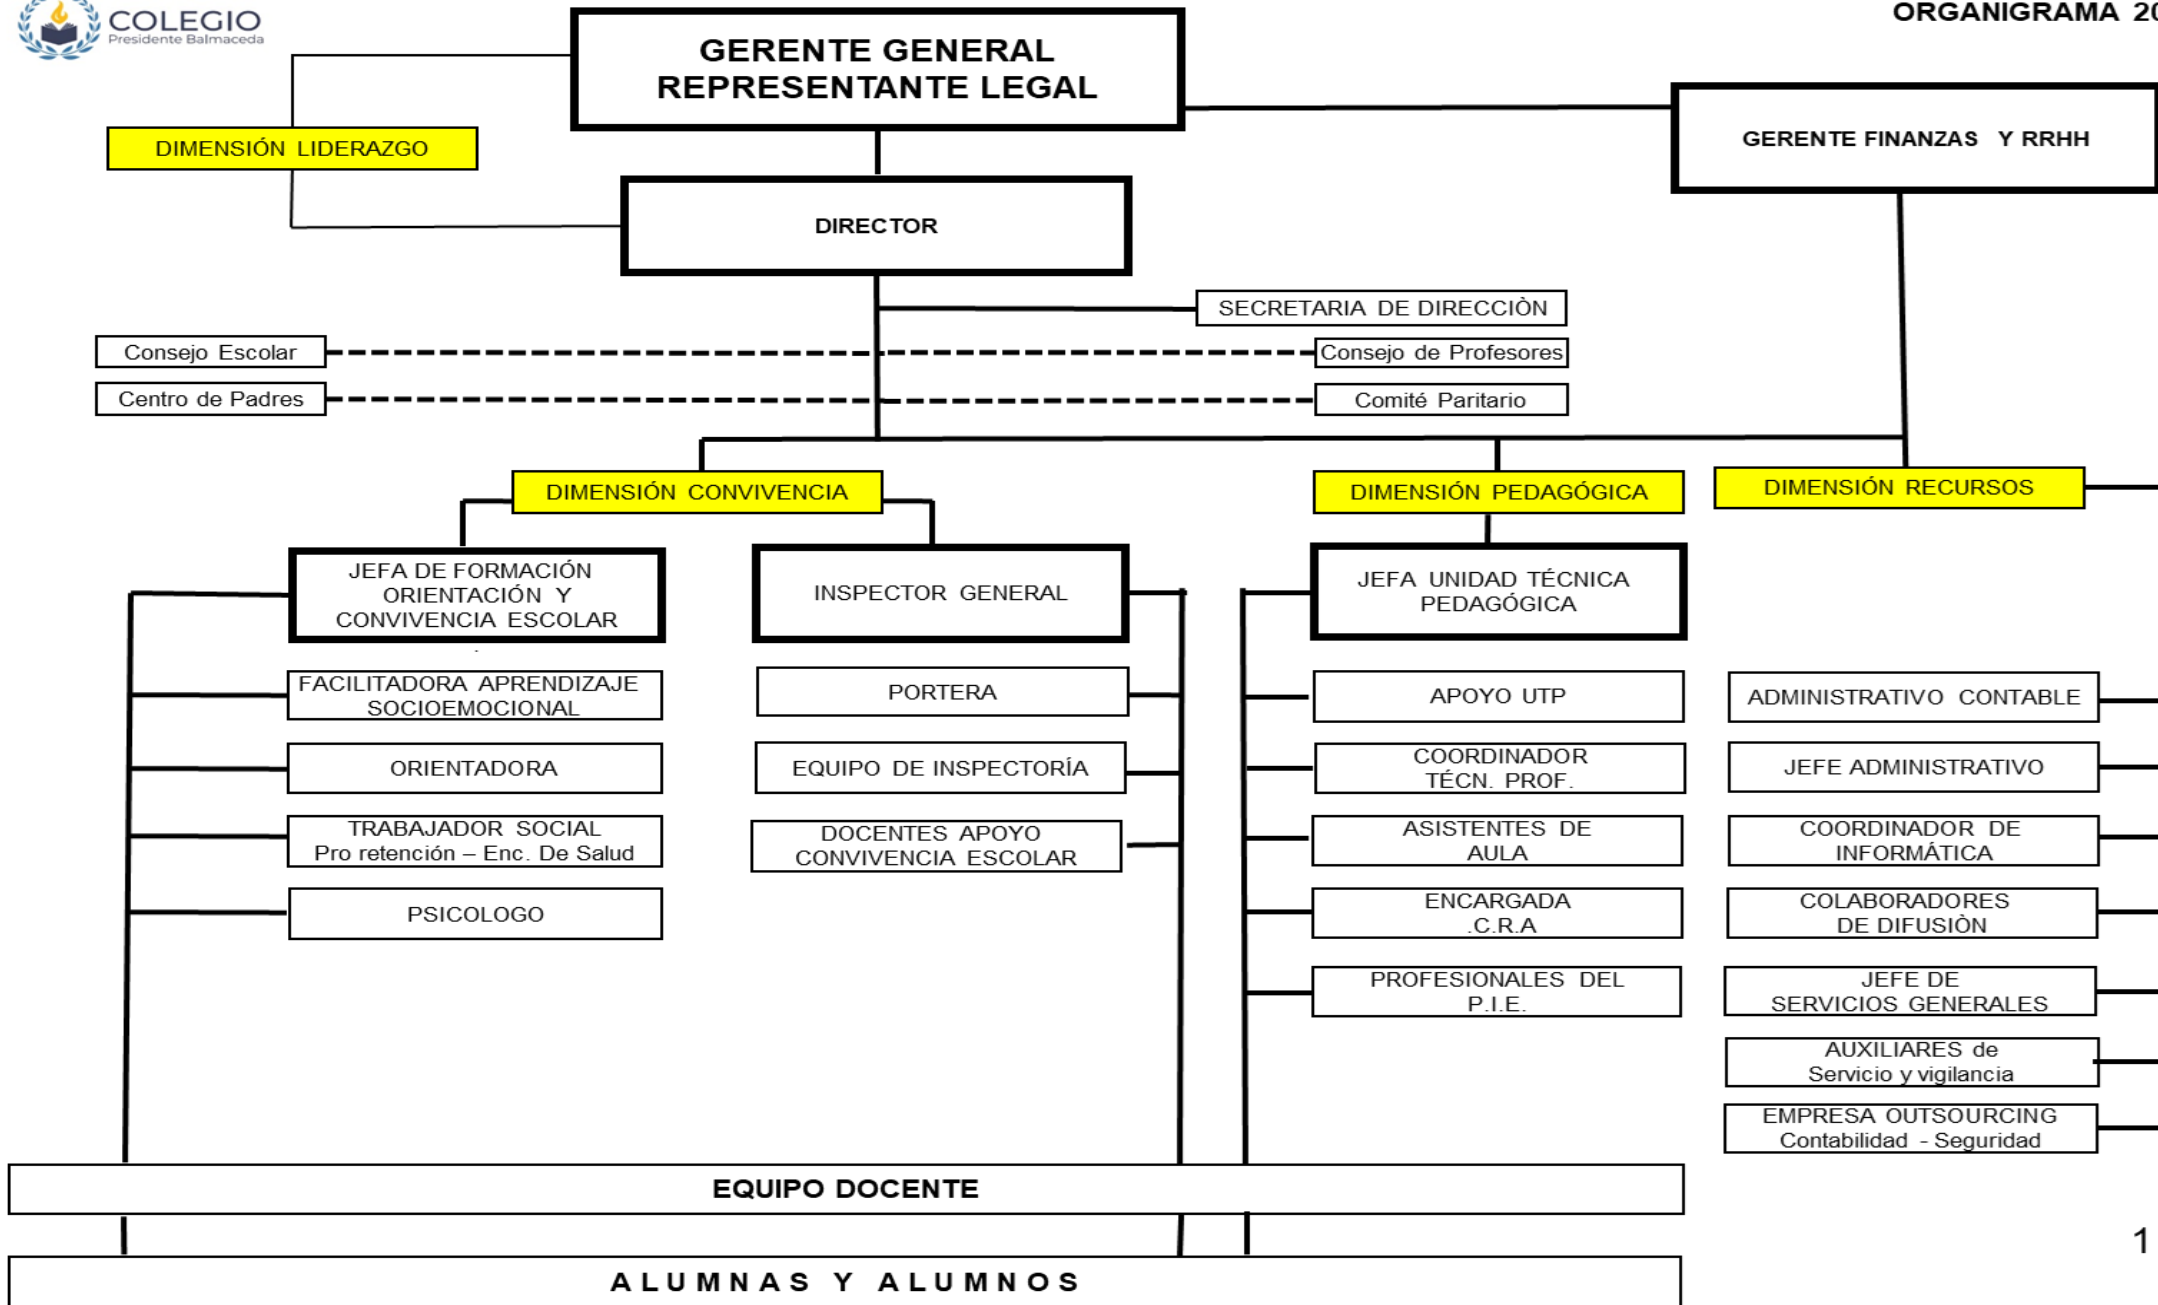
COLEGIO
Presidente Balmaceda

ORGANIGRAMA 20

GERENTE GENERAL
REPRESENTANTE LEGAL

GERENTE FINANZAS Y RRHH

DIMENSIÓN LIDERAZGO

DIRECTOR

SECRETARIA DE DIRECCIÒN

Consejo Escolar

Consejo de Profesores

Centro de Padres

Comité Paritario

DIMENSIÓN CONVIVENCIA

DIMENSIÓN PEDAGÓGICA

DIMENSIÓN RECURSOS

JEFA DE FORMACIÓN ORIENTACIÓN Y CONVIVENCIA ESCOLAR

INSPECTOR GENERAL

JEFA UNIDAD TÉCNICA PEDAGÓGICA

FACILITADORA APRENDIZAJE SOCIOEMOCIONAL

ORIENTADORA

TRABAJADOR SOCIAL
Pro retención – Enc. De Salud

PSICOLOGO

PORTERA

EQUIPO DE INSPECTORÍA

DOCENTES APOYO CONVIVENCIA ESCOLAR

APOYO UTP

COORDINADOR TÉCN. PROF.

ASISTENTES DE AULA

ENCARGADA .C.R.A

PROFESIONALES DEL P.I.E.

ADMINISTRATIVO CONTABLE

JEFE ADMINISTRATIVO

COORDINADOR DE INFORMÁTICA

COLABORADORES DE DIFUSIÒN

JEFE DE SERVICIOS GENERALES

AUXILIARES de
Servicio y vigilancia

EMPRESA OUTSOURCING
Contabilidad - Seguridad

EQUIPO DOCENTE

1

ALUMNAS Y ALUMNOS